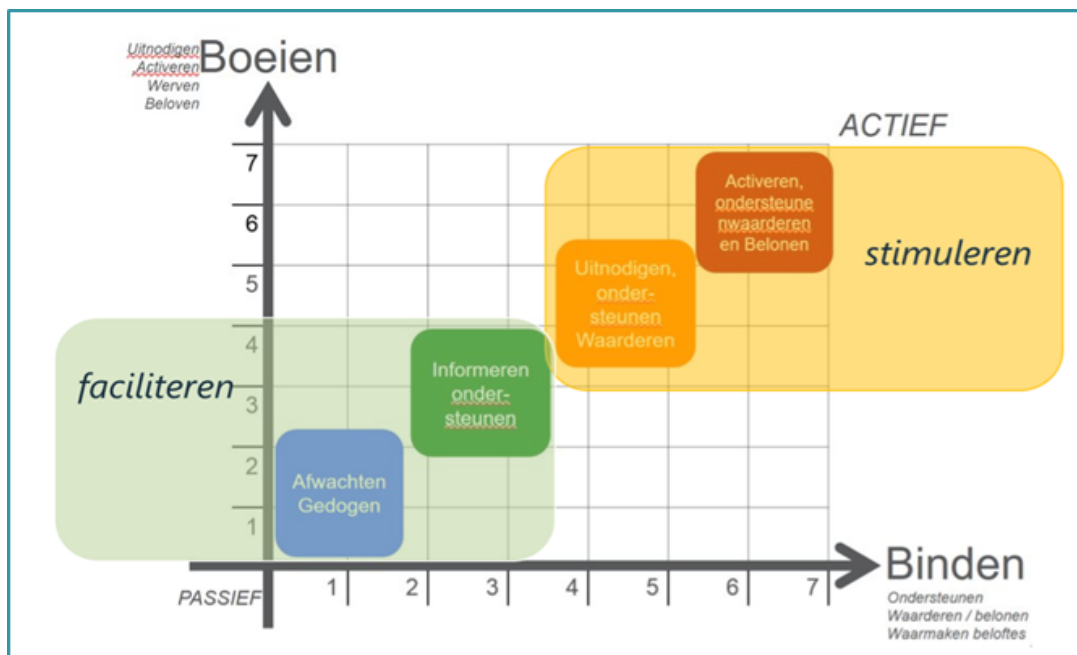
Uitnodigen
Activeren
Werven
Beloven
Boeien

ACTIEF

7
6
5
4
3
2
1

Activeren, ondersteune nwaarderen en Belonen

stimuleren

Uitnodigen, ondersteunen Waarderen

faciliteren

Informeren ondersteunen

Afwachten Gedogen

PASSIEF

1 2 3 4 5 6 7

Binden
Ondersteunen
Waarderen / belonen
Waarmaken beloftes